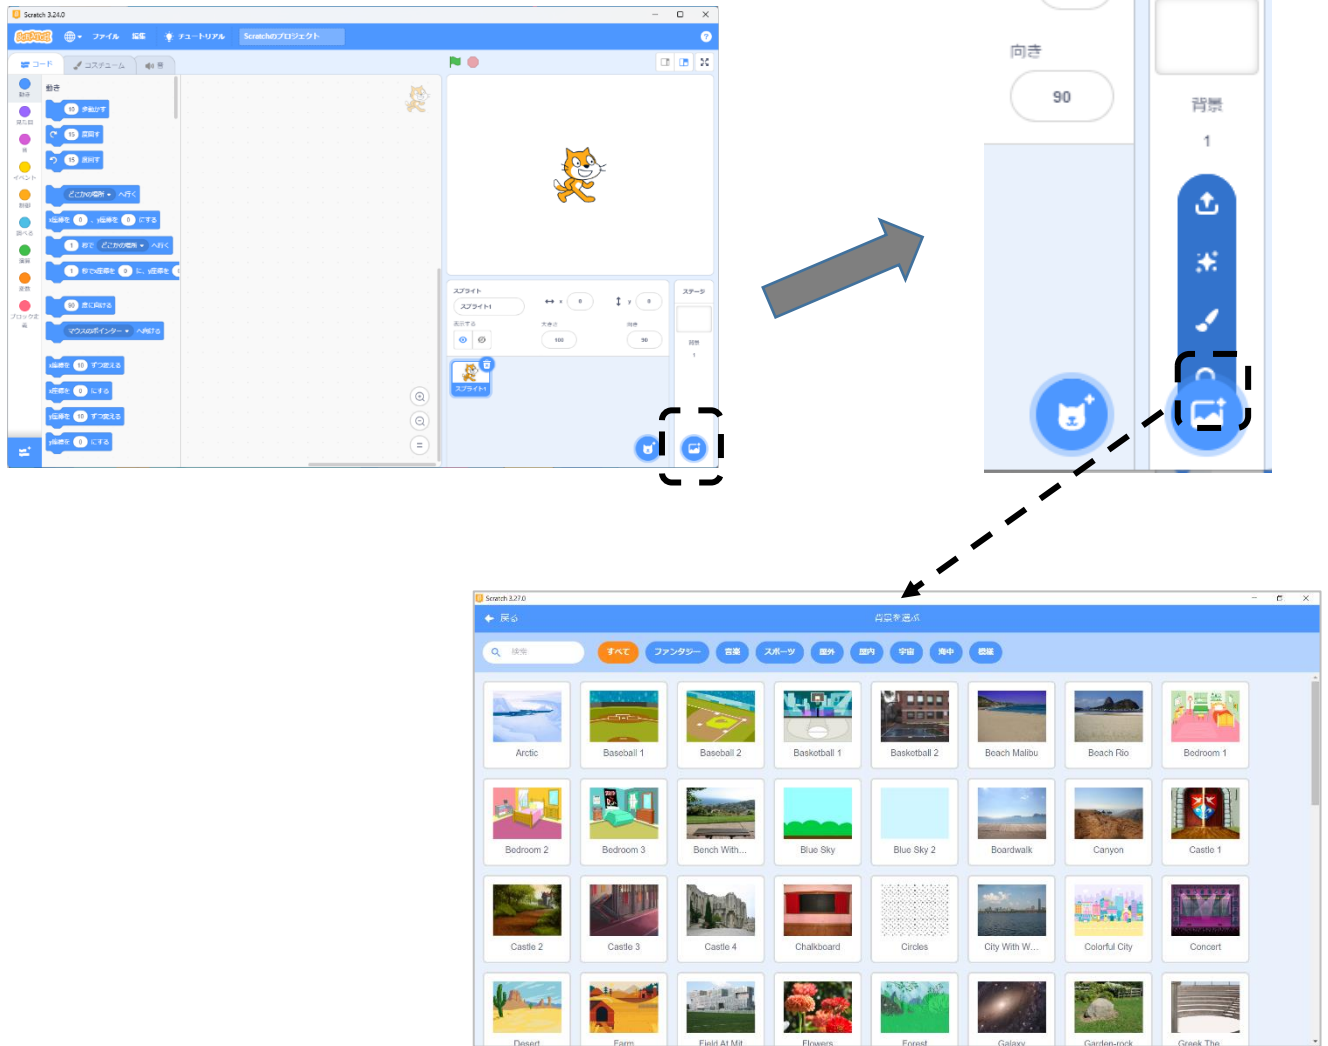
Scratch 3.24.0

ファイル 編集 チュートリアル Scratchのプロジェクト

コード コスチューム 音

動き

10 歩動かす

15 度回す

15 度回す

どこかの場所 へ行く

x座標を 0 、y座標を 0 にする

1 秒で どこかの場所 へ行く

1 秒でx座標を 0 に、y座標を

90 度に向ける

マウスのポインター へ向ける

x座標を 10 ずつ変える

x座標を 0 にする

y座標を 10 ずつ変える

y座標を 0 にする

スプライト スプライト1 x 0 y 0

表示する 大きさ 100 向き 90

ステージ

背景 1

スプライト1

向き

90

背景

1

Scratch 3.27.0

戻る 背景を選ぶ

検索

すべて ファンタジー 音楽 スポーツ 屋外 屋内 宇宙 海中 模様

Arctic Baseball 1 Baseball 2 Basketball 1 Basketball 2 Beach Malibu Beach Rio Bedroom 1

Bedroom 2 Bedroom 3 Bench With... Blue Sky Blue Sky 2 Boardwalk Canyon Castle 1

Castle 2 Castle 3 Castle 4 Chalkboard Circles City With W... Colorful City Concert

Desert Farm Field At Mit Flowers Forest Galaxy Garden-rock Greek The